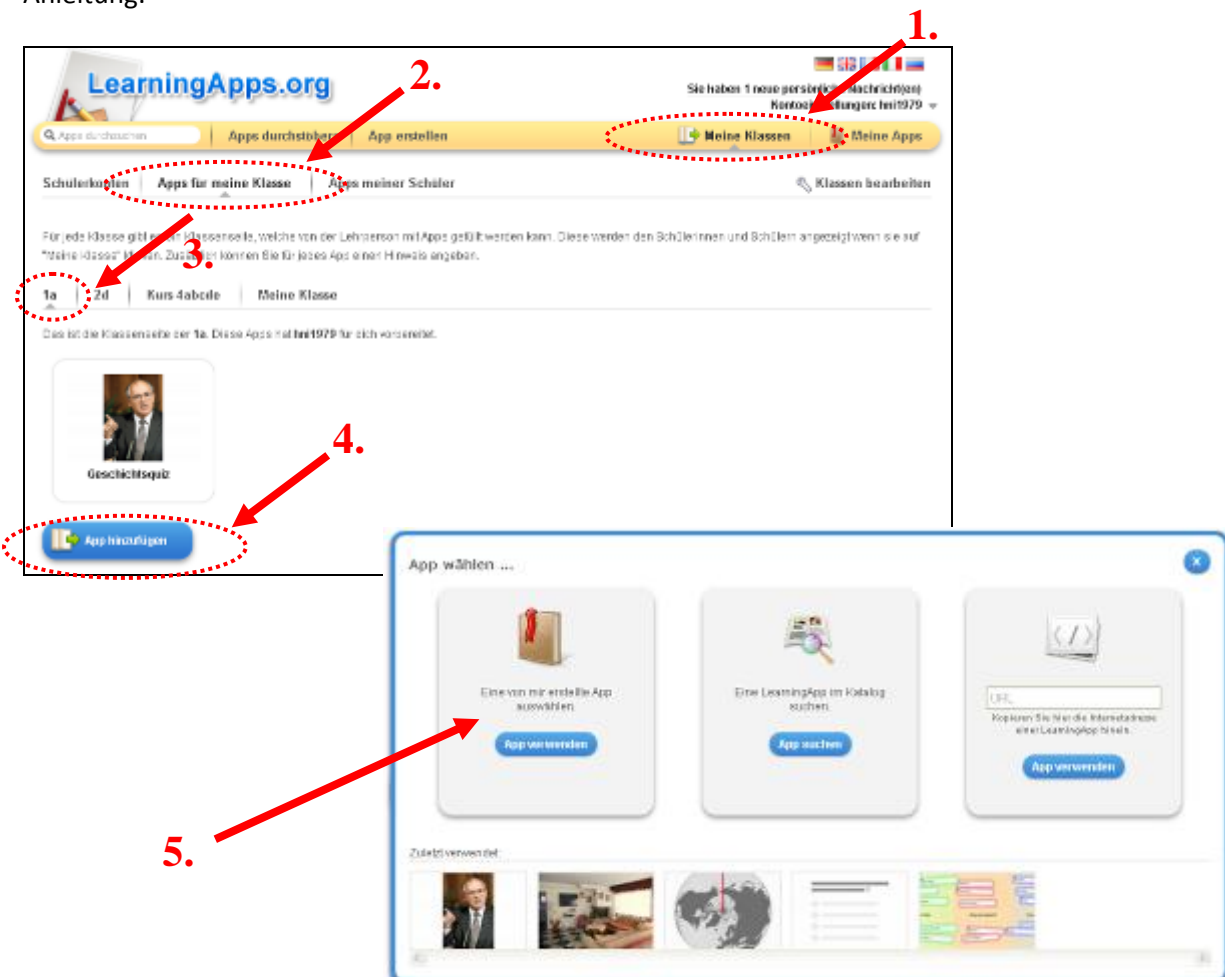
Anleitung:

1.

LearningApps.org

2.

Sie haben 1 neue persön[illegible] Nachricht(en)
Konto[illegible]tellungen: hmi1979

Apps durchsuchen | Apps durchstöbern | App erstellen | Meine Klassen | Meine Apps

Schülerkonten | Apps für meine Klasse | Apps meiner Schüler | Klassen bearbeiten

Für jede Klasse gibt es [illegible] Klassenseite, welche von der Lehrperson mit Apps gefüllt werden kann. Diese werden den Schülerinnen und Schülern angezeigt wenn sie auf "meine Klasse" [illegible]. Zusä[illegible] können Sie für jedes App einen Hinweis angeben.

3.

1a | 2d | Kurs 4abcde | Meine Klasse

Das ist die Klassenseite der 1a. Diese Apps hat hmi1979 für dich vorbereitet.

Geschichtsquiz

4.

App hinzufügen

App wählen ...

Eine von mir erstellte App auswählen.
App verwenden

Eine LearningApp im Katalog suchen.
App suchen

URL
Kopieren Sie hier die Internetadresse einer LearningApp hinein.
App verwenden

5.

Zuletzt verwendet: